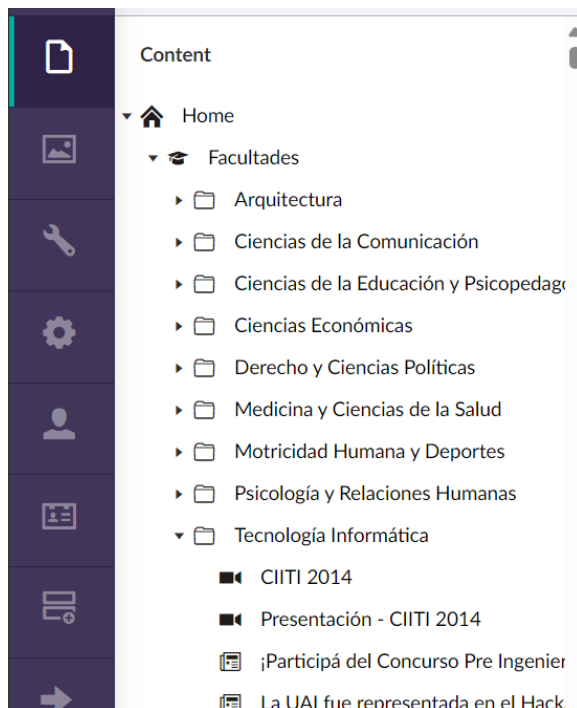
Content

Home

Facultades

Arquitectura

Ciencias de la Comunicación

Ciencias de la Educación y Psicopedago

Ciencias Económicas

Derecho y Ciencias Políticas

Medicina y Ciencias de la Salud

Motricidad Humana y Deportes

Psicología y Relaciones Humanas

Tecnología Informática

CIITI 2014

Presentación - CIITI 2014

¡Participá del Concurso Pre Ingenier

La UAI fue representada en el Hack